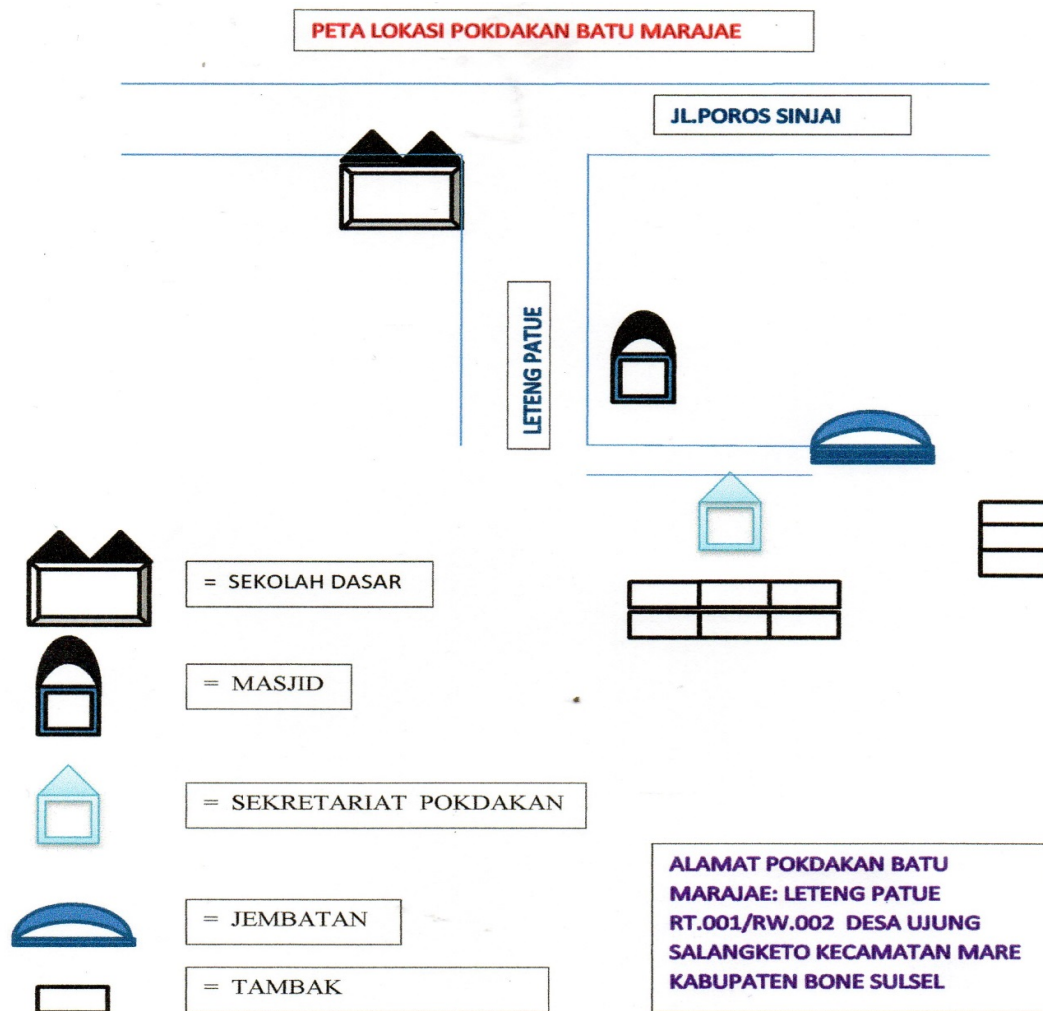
PETA LOKASI POKDAKAN BATU MARAJAE

JL.POROS SINJAI

LETENG PATUE

= SEKOLAH DASAR

= MASJID

= SEKRETARIAT POKDAKAN

= JEMBATAN

= TAMBAK

ALAMAT POKDAKAN BATU MARAJAE: LETENG PATUE RT.001/RW.002 DESA UJUNG SALANGKETO KECAMATAN MARE KABUPATEN BONE SULSEL